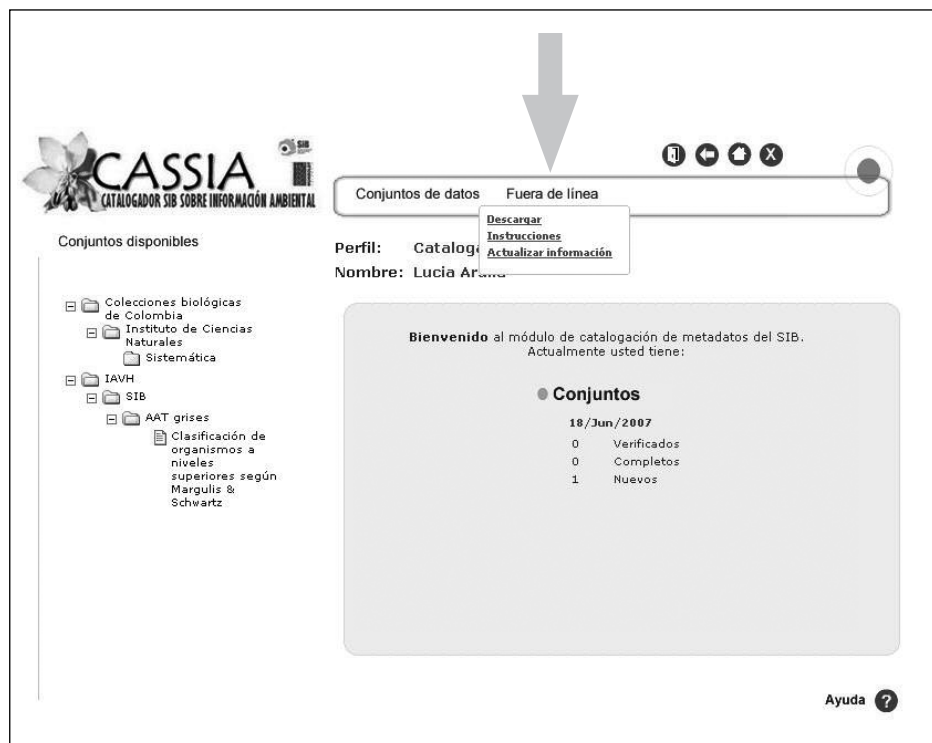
CASSIA
SIB
CATALOGADOR SIB SOBRE INFORMACIÓN AMBIENTAL

Conjuntos de datos Fuera de línea

Descargar
Instrucciones
Actualizar información

Conjuntos disponibles

Perfil: Catalog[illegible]
Nombre: Lucia Ar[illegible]

Colecciones biológicas de Colombia
Instituto de Ciencias Naturales
Sistemática
IAVH
SIB
AAT grises
Clasificación de organismos a niveles superiores según Margulis & Schwartz

**Bienvenido** al módulo de catalogación de metadatos del SIB.
Actualmente usted tiene:

Conjuntos

18/Jun/2007

| 0 | Verificados |
|---|---|
| 0 | Completos |
| 1 | Nuevos |

Ayuda ?